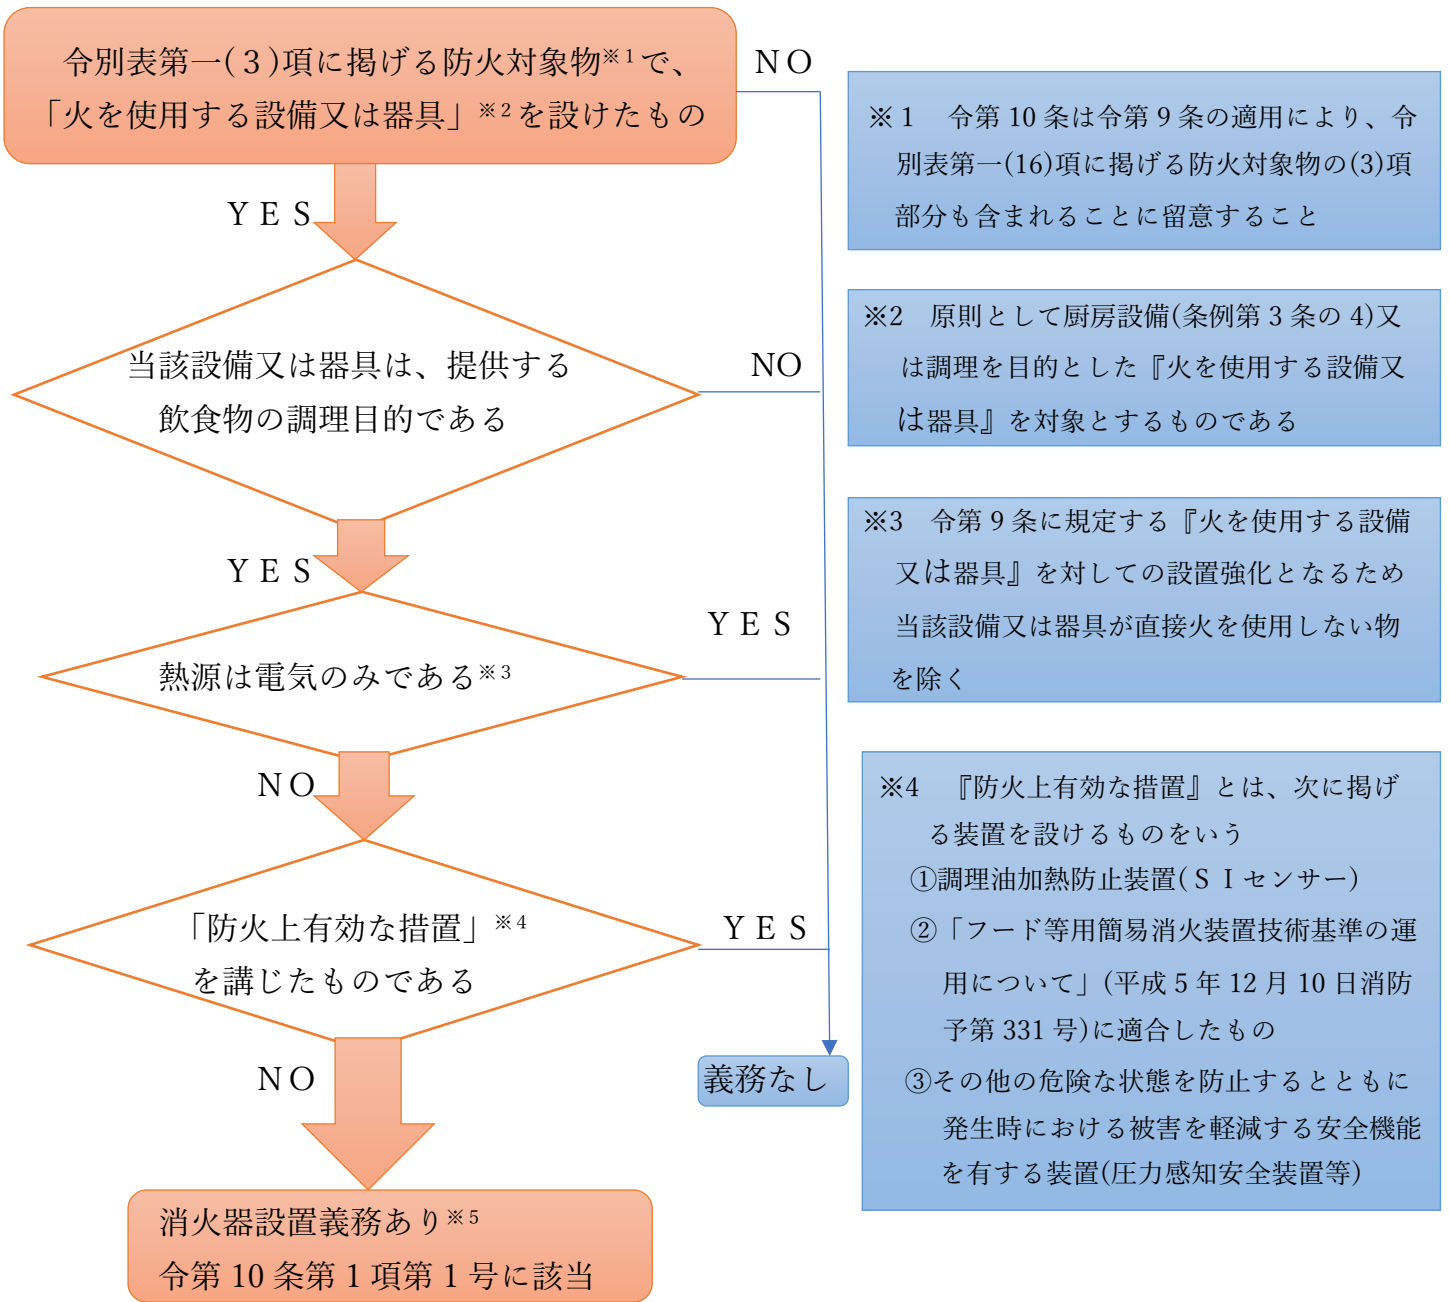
令別表第一（３）項に掲げる防火対象物※１で、「火を使用する設備又は器具」※２を設けたもの

ＮＯ

※１　令第 10 条は令第 9 条の適用により、令別表第一(16)項に掲げる防火対象物の(3)項部分も含まれることに留意すること

ＹＥＳ

当該設備又は器具は、提供する飲食物の調理目的である

NO

※2　原則として厨房設備(条例第 3 条の 4)又は調理を目的とした『火を使用する設備又は器具』を対象とするものである

ＹＥＳ

※3　令第 9 条に規定する『火を使用する設備又は器具』を対しての設置強化となるため当該設備又は器具が直接火を使用しない物を除く

ＹＥＳ

熱源は電気のみである※３

ＮＯ

※4　『防火上有効な措置』とは、次に掲げる装置を設けるものをいう
①調理油加熱防止装置（ＳＩセンサー）
②「フード等用簡易消火装置技術基準の運用について」(平成 5 年 12 月 10 日消防予第 331 号)に適合したもの
③その他の危険な状態を防止するとともに発生時における被害を軽減する安全機能を有する装置(圧力感知安全装置等)

「防火上有効な措置」※４を講じたものである

ＹＥＳ

義務なし

ＮＯ

消火器設置義務あり※５
令第 10 条第 1 項第 1 号に該当